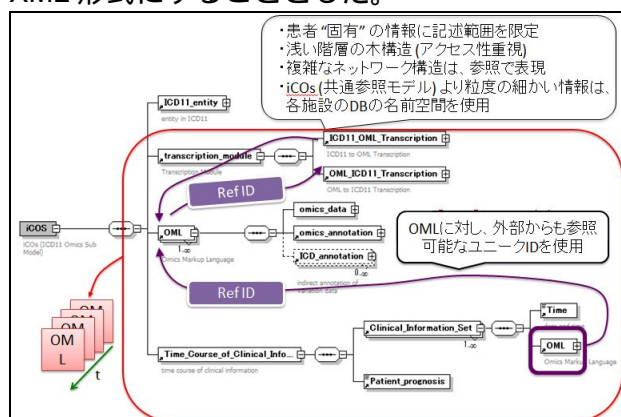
XML 形式にすることとした。

・患者"固有"の情報に記述範囲を限定
・浅い階層の木構造 (アクセス性重視)
・複雑なネットワーク構造は、参照で表現
・iCOs (共通参照モデル) より粒度の細かい情報は、各施設のDBの名前空間を使用

ICD11_entity
entity in ICD11

transcription_module
Transcription Module

ICD11_OML_Transcription
ICD11 to OML Transcription

OML_ICD11_Transcription
OML to ICD11 Transcription

Ref ID

iCOS
iCOs (ICD11 Omics Sub Model)

OML
Omics Markup Language
$1..\infty$

omics_data
omics_annotation
ICD_annotation
indirect annotation of variation data
$0..\infty$

OMLに対し、外部からも参照可能なユニークIDを使用

Ref ID

OM
OM
OM
OM L
t

Time

Clinical_Information_Set
$1..\infty$

OML
Omics Markup Language

Time_Course_of_Clinical_Info...
time course of clinical information

Patient_prognosis